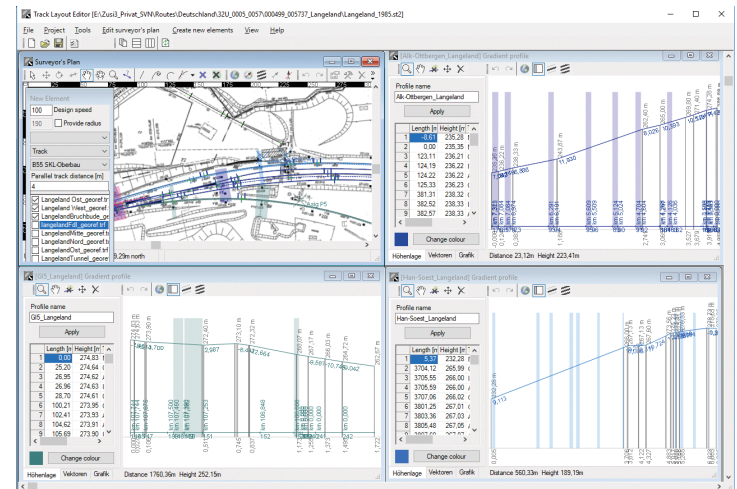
Track Layout Editor [E:\Zusi3_Privat_SVN\Routes\Deutschland\32U_0005_0057\000499_005737_Langeland\Langeland_1985.st2]

File Project Tools Edit surveyor's plan Create new elements View Help

Surveyor's Plan

New Element
100 Design speed
190 Provide radius
Track
B55 SKL-Oberbau
Parallel track distance [m]
4
LangelandOst_georef.tr
LangelandWest_georef.tr
LangelandBruchbude_ge
langelandFdl_georef.trf
LangelandMitte_georef.tr
LangelandNord_georef.tr
LangelandOst_georef.tr
LangelandTunnel_georef

[Alk-Ottbergen_Langeland] Gradient profile
Profile name
Alk-Ottbergen_Langeland
Apply

| | Length [m] | Height [m] |
|---|---|---|
| 1 | -8,61 | 235,28 |
| 2 | 0,00 | 235,35 |
| 3 | 123,11 | 236,21 |
| 4 | 124,19 | 236,22 |
| 5 | 124,22 | 236,22 |
| 6 | 125,33 | 236,23 |
| 7 | 381,31 | 238,32 |
| 8 | 382,52 | 238,33 |
| 9 | 382,57 | 238,33 |

Change colour
Höhenlage Vektoren Grafik
Distance 23,12m Height 223,41m

[GI5_Langeland] Gradient profile
Profile name
GI5_Langeland
Apply

| | Length [m] | Height [m] |
|---|---|---|
| 1 | 0,00 | 274,83 |
| 2 | 25,20 | 274,64 |
| 3 | 26,95 | 274,62 |
| 4 | 26,96 | 274,63 |
| 5 | 28,70 | 274,61 |
| 6 | 100,21 | 273,96 |
| 7 | 102,41 | 273,93 |
| 8 | 104,62 | 273,91 |
| 9 | 105,69 | 273,90 |

Change colour
Höhenlage Vektoren Grafik
Distance 1760,36m Height 252,15m

[Han-Soest_Langeland] Gradient profile
Profile name
Han-Soest_Langeland
Apply

| | Length [m] | Height [m] |
|---|---|---|
| 1 | 5,31 | 232,28 |
| 2 | 3704,12 | 265,99 |
| 3 | 3705,55 | 266,00 |
| 4 | 3705,59 | 266,00 |
| 5 | 3707,06 | 266,02 |
| 6 | 3801,25 | 267,01 |
| 7 | 3803,36 | 267,03 |
| 8 | 3805,48 | 267,05 |

Change colour
Höhenlage Vektoren Grafik
Distance 560,33m Height 189,19m